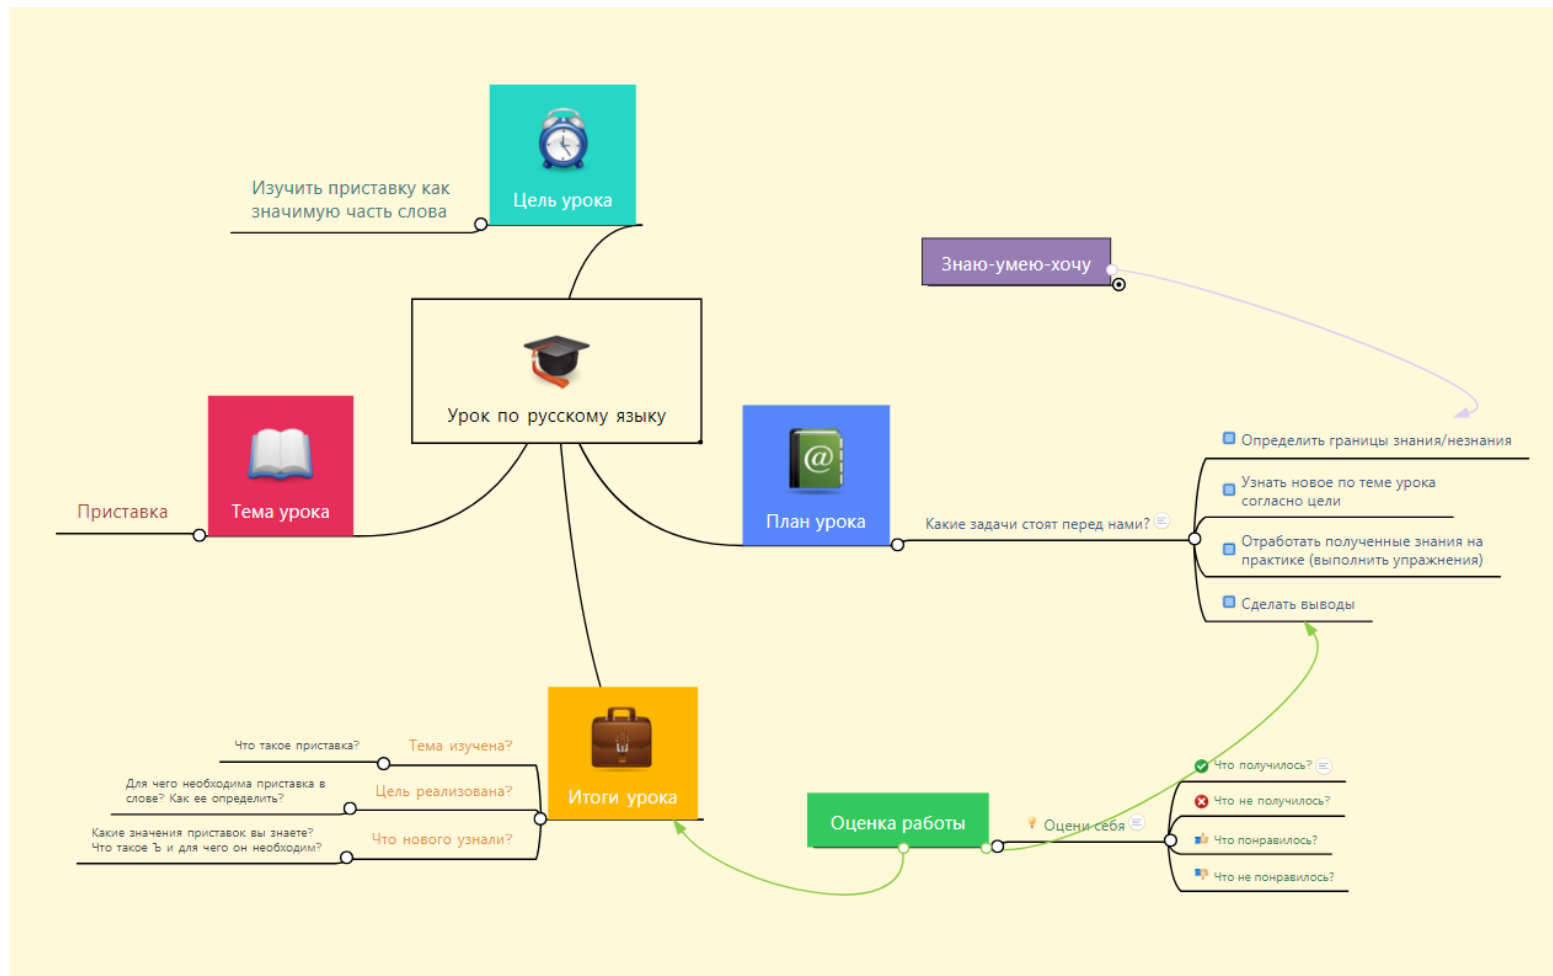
Изучить приставку как значимую часть слова

Цель урока

Знаю-умею-хочу

Урок по русскому языку

Приставка

Тема урока

План урока

Какие задачи стоят перед нами?

Определить границы знания/незнания

Узнать новое по теме урока согласно цели

Отработать полученные знания на практике (выполнить упражнения)

Сделать выводы

Что такое приставка?

Тема изучена?

Для чего необходима приставка в слове? Как ее определить?

Цель реализована?

Какие значения приставок вы знаете? Что такое Ъ и для чего он необходим?

Что нового узнали?

Итоги урока

Оценка работы

Оцени себя

Что получилось?

Что не получилось?

Что понравилось?

Что не понравилось?